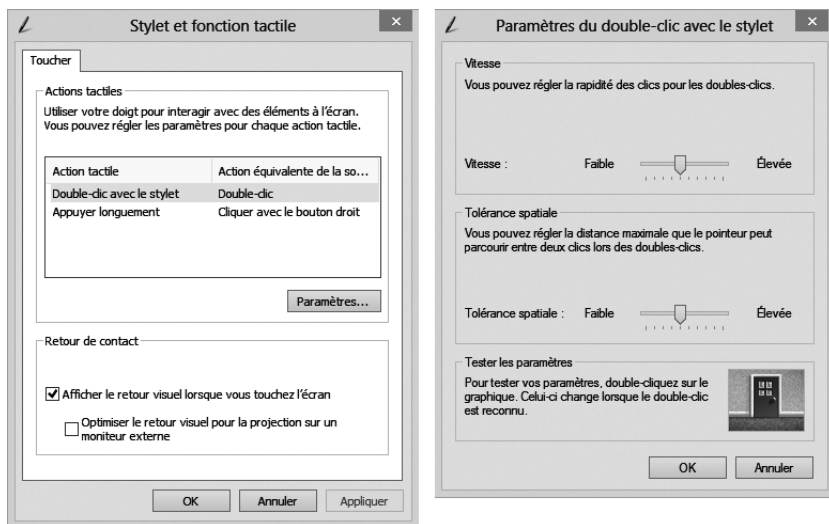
Stylet et fonction tactile

Toucher

Actions tactiles

Utiliser votre doigt pour interagir avec des éléments à l'écran. Vous pouvez régler les paramètres pour chaque action tactile.

| Action tactile | Action équivalente de la so... |
|---|---|
| Double-clic avec le stylet | Double-clic |
| Appuyer longuement | Cliquer avec le bouton droit |

Paramètres...

Retour de contact

Afficher le retour visuel lorsque vous touchez l'écran

Optimiser le retour visuel pour la projection sur un moniteur externe

OK Annuler Appliquer

Paramètres du double-clic avec le stylet

Vitesse

Vous pouvez régler la rapidité des clics pour les doubles-clics.

Vitesse : Faible Élevée

Tolérance spatiale

Vous pouvez régler la distance maximale que le pointeur peut parcourir entre deux clics lors des doubles-clics.

Tolérance spatiale : Faible Élevée

Tester les paramètres

Pour tester vos paramètres, double-cliquez sur le graphique. Celui-ci change lorsque le double-clic est reconnu.

OK Annuler